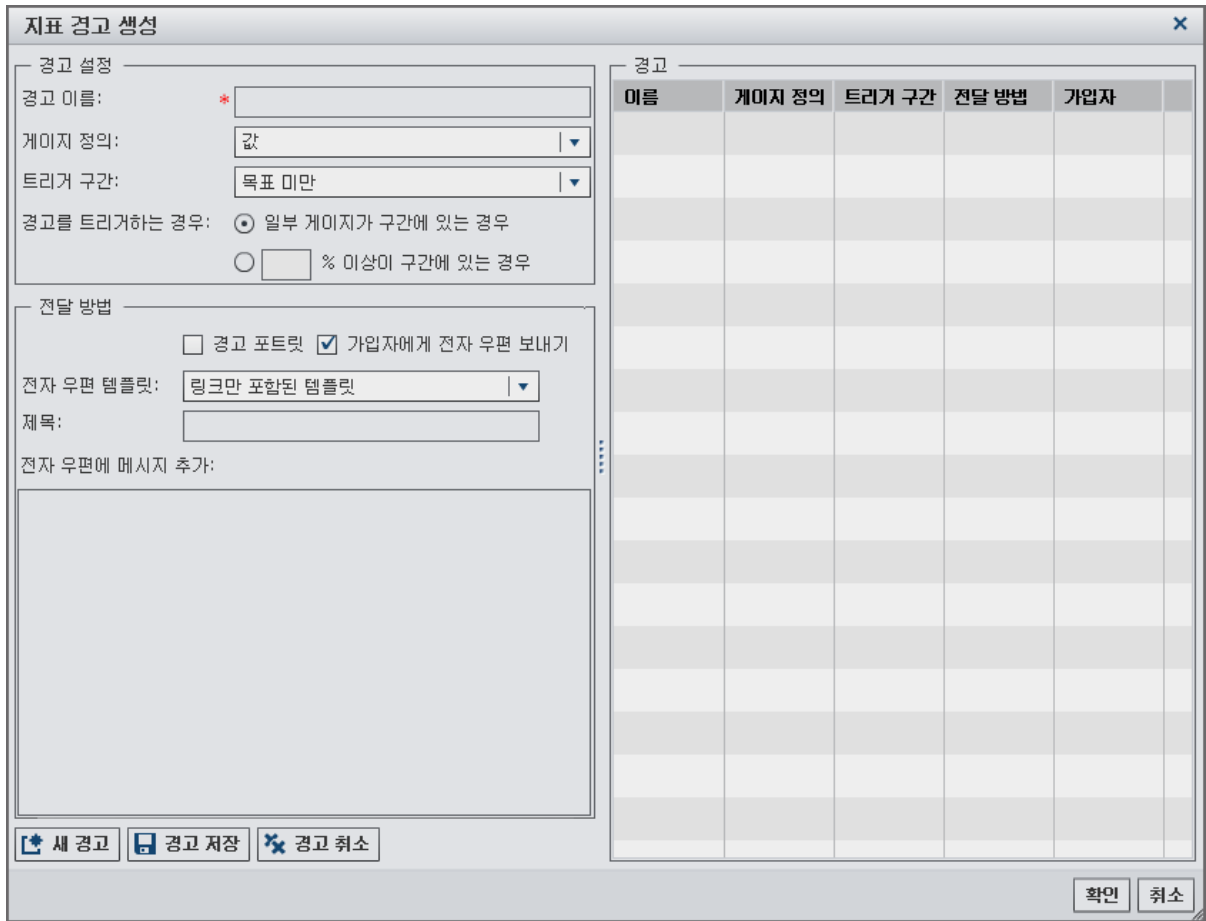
지표 경고 생성

경고 설정

경고 이름: *

게이지 정의: 값

트리거 구간: 목표 미만

경고를 트리거하는 경우: 일부 게이지가 구간에 있는 경우

% 이상이 구간에 있는 경우

전달 방법

경고 포트릿 가입자에게 전자 우편 보내기

전자 우편 템플릿: 링크만 포함된 템플릿

제목:

전자 우편에 메시지 추가:

새 경고 경고 저장 경고 취소

경고

| 이름 | 게이지 정의 | 트리거 구간 | 전달 방법 | 가입자 |
|---|---|---|---|---|

확인 취소